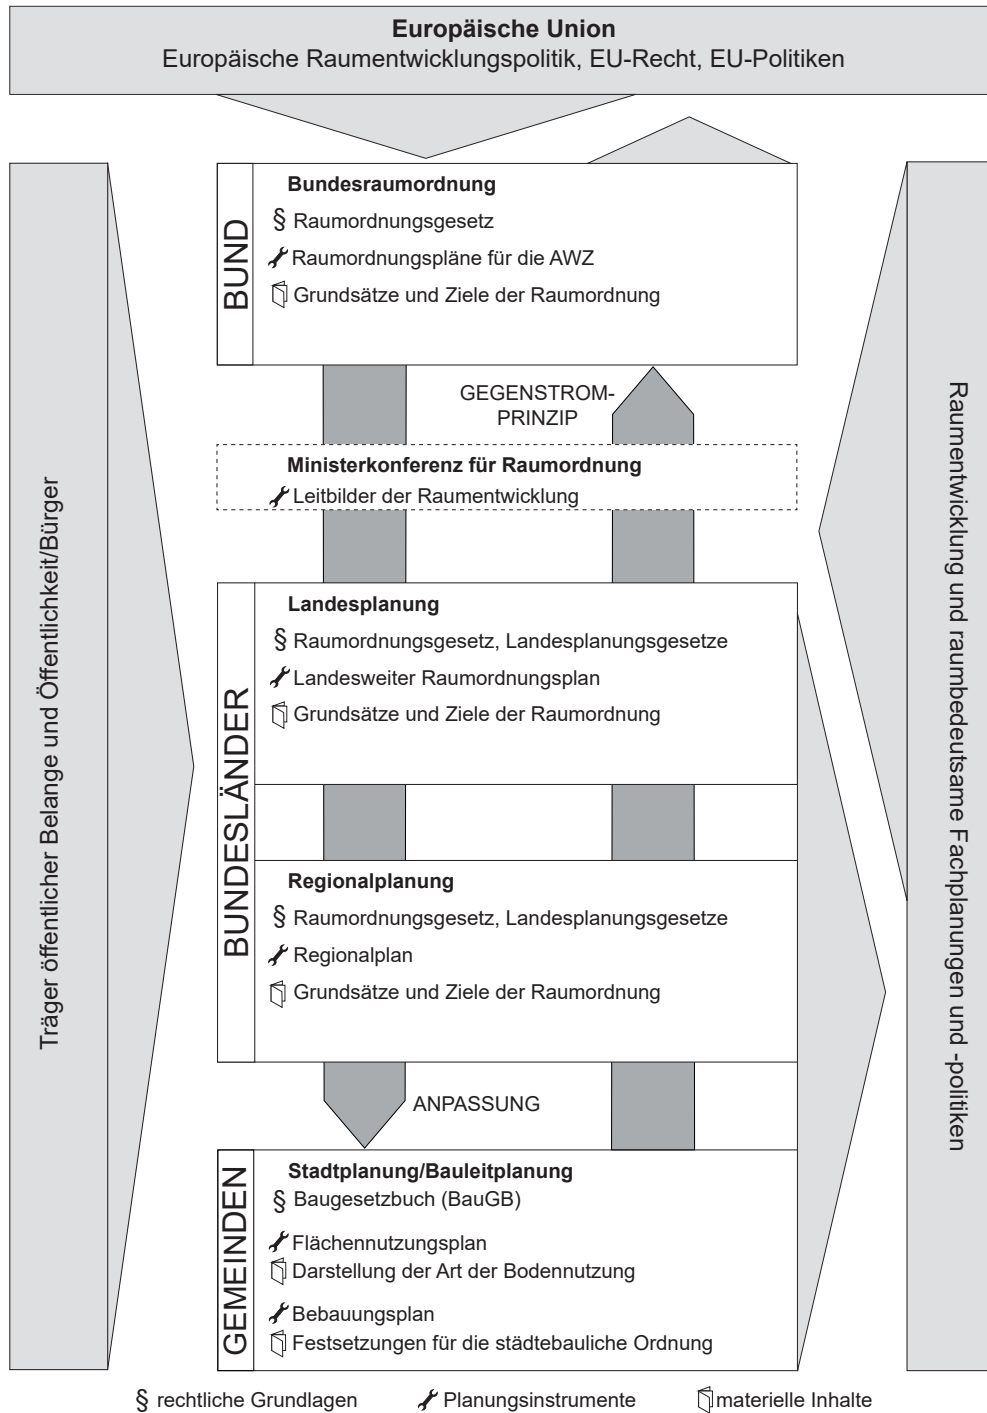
**Europäische Union**
Europäische Raumentwicklungspolitik, EU-Recht, EU-Politiken

Träger öffentlicher Belange und Öffentlichkeit/Bürger

BUND

**Bundesraumordnung**
§ Raumordnungsgesetz
Raumordnungspläne für die AWZ
Grundsätze und Ziele der Raumordnung

GEGENSTROM-PRINZIP

**Ministerkonferenz für Raumordnung**
Leitbilder der Raumentwicklung

BUNDESLÄNDER

**Landesplanung**
§ Raumordnungsgesetz, Landesplanungsgesetze
Landesweiter Raumordnungsplan
Grundsätze und Ziele der Raumordnung

**Regionalplanung**
§ Raumordnungsgesetz, Landesplanungsgesetze
Regionalplan
Grundsätze und Ziele der Raumordnung

ANPASSUNG

GEMEINDEN

**Stadtplanung/Bauleitplanung**
§ Baugesetzbuch (BauGB)
Flächennutzungsplan
Darstellung der Art der Bodennutzung
Bebauungsplan
Festsetzungen für die städtebauliche Ordnung

Raumentwicklung und raumbedeutsame Fachplanungen und -politiken

§ rechtliche Grundlagen Planungsinstrumente materielle Inhalte